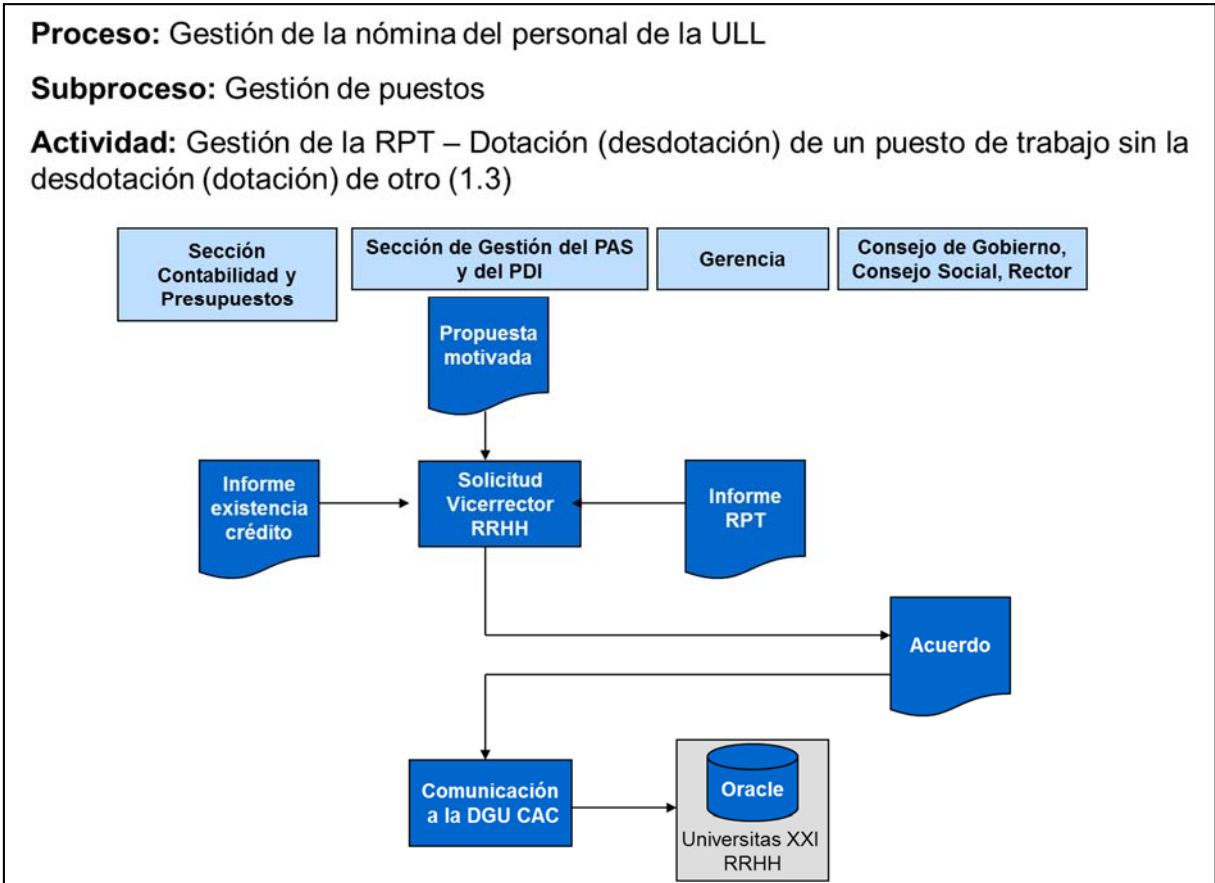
**Proceso:** Gestión de la nómina del personal de la ULL

**Subproceso:** Gestión de puestos

**Actividad:** Gestión de la RPT – Dotación (desdotación) de un puesto de trabajo sin la desdotación (dotación) de otro (1.3)

Sección Contabilidad y Presupuestos

Sección de Gestión del PAS y del PDI

Gerencia

Consejo de Gobierno, Consejo Social, Rector

Propuesta motivada

Informe existencia crédito

Solicitud Vicerrector RRHH

Informe RPT

Acuerdo

Comunicación a la DGU CAC

Oracle

Universitas XXI RRHH